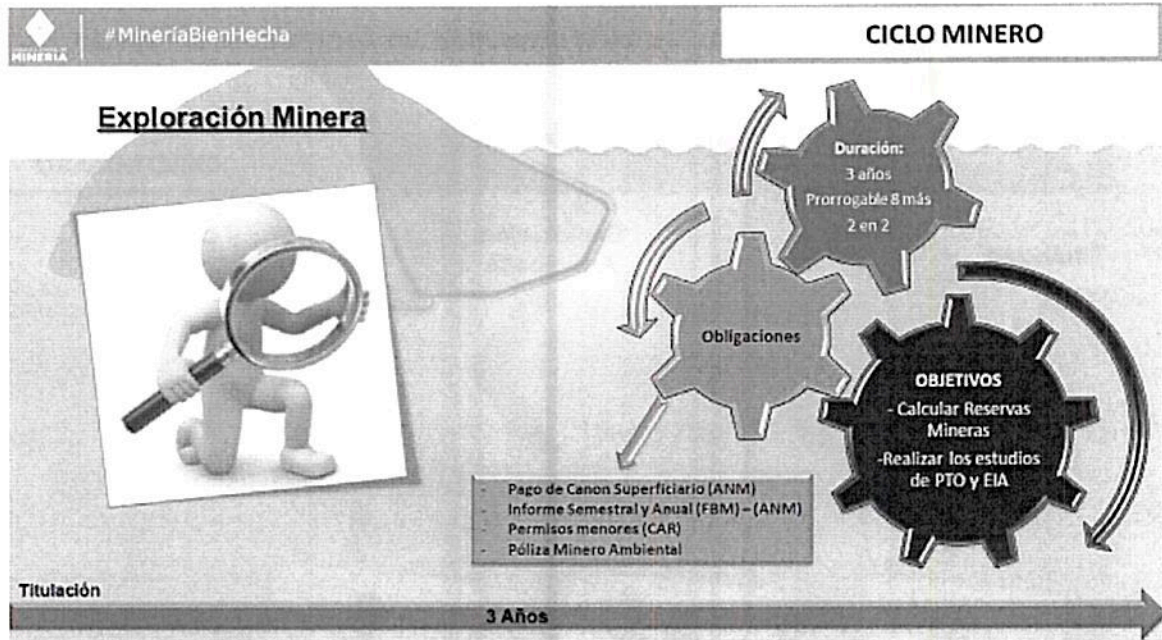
MINERÍA

#MineríaBienHecha

CICLO MINERO

Exploración Minera

Duración:
3 años
Prorrogable 8 más
2 en 2

Obligaciones

OBJETIVOS
- Calcular Reservas Mineras
-Realizar los estudios de PTO y EIA

- Pago de Canon Superficiario (ANM)
- Informe Semestral y Anual (FBM) – (ANM)
- Permisos menores (CAR)
- Póliza Minero Ambiental

Titulación

3 Años